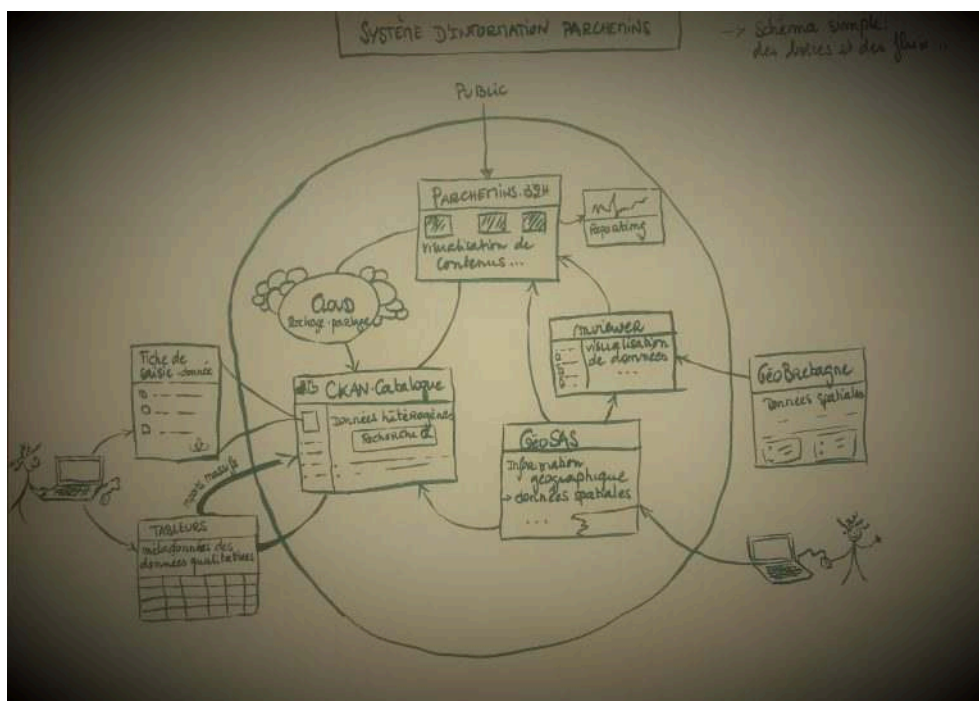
SYSTÈME D'INFORMATION PARCHEMINS

→ Schéma simple: des boîtes et des flux...

PUBLIC

PARCHEMINS.BZH

visualisation de contenus...

reporting

CLOUD
stockage · partage

mviewer
visualisation de données
...

Fiche de saisie · donnée

CKAN-Catalogue

Données hétérogènes

Recherche

GéoBretagne

Données spatiales

GéoSAS

Information géographique
→ données spatiales
...

Import massif

TABLEURS
métadonnées des données qualitatives